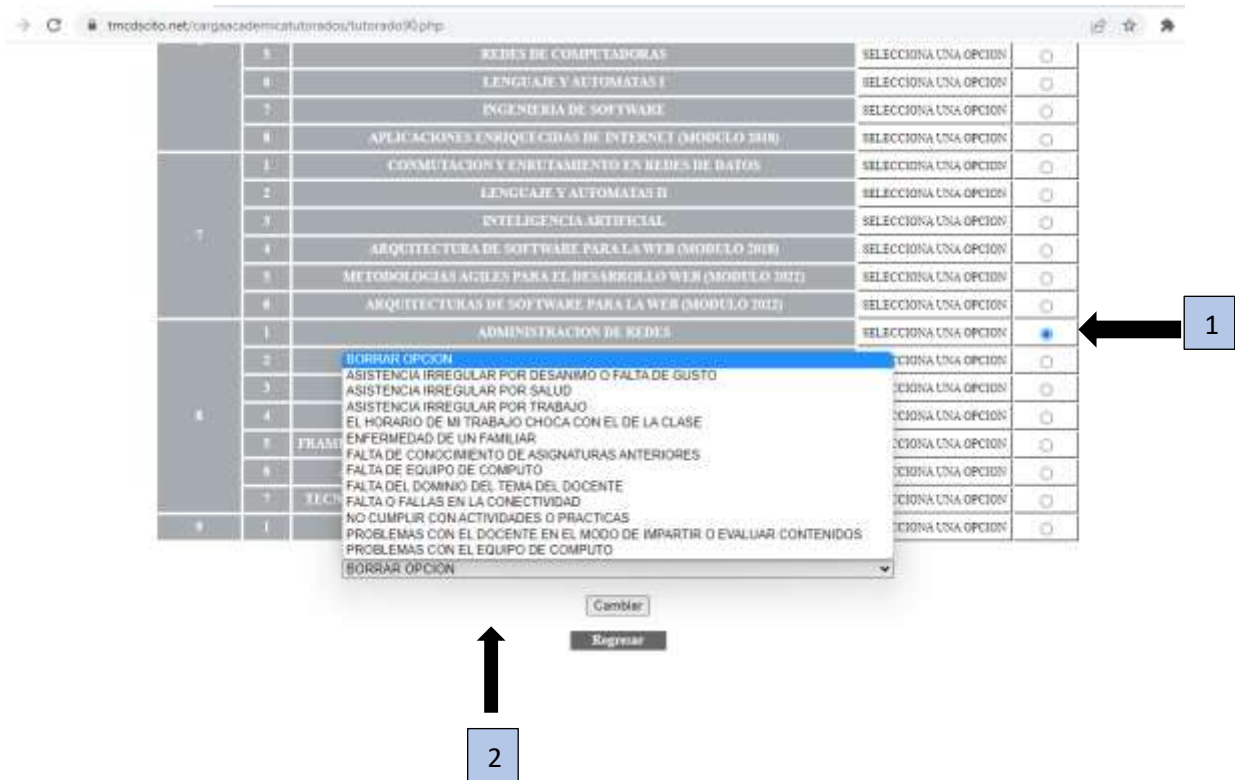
tmcdscito.net/cargaacademicatutorados/tutorado90.php

| | 5 | REDES DE COMPUTADORAS | SELECCIONA UNA OPCION | |
|---|---|---|---|---|
| | 6 | LENGUAJE Y AUTOMATAS I | SELECCIONA UNA OPCION | |
| | 7 | INGENIERIA DE SOFTWARE | SELECCIONA UNA OPCION | |
| | 8 | APLICACIONES ENRIQUECIDAS DE INTERNET (MODULO 2018) | SELECCIONA UNA OPCION | |
| 7 | 1 | CONMUTACION Y ENRUTAMIENTO EN REDES DE DATOS | SELECCIONA UNA OPCION | |
| | 2 | LENGUAJE Y AUTOMATAS II | SELECCIONA UNA OPCION | |
| | 3 | INTELIGENCIA ARTIFICIAL | SELECCIONA UNA OPCION | |
| | 4 | ARQUITECTURA DE SOFTWARE PARA LA WEB (MODULO 2018) | SELECCIONA UNA OPCION | |
| | 5 | METODOLOGIAS AGILES PARA EL DESARROLLO WEB (MODULO 2022) | SELECCIONA UNA OPCION | |
| | 6 | ARQUITECTURAS DE SOFTWARE PARA LA WEB (MODULO 2022) | SELECCIONA UNA OPCION | |
| 8 | 1 | ADMINISTRACION DE REDES | SELECCIONA UNA OPCION | |
| | 2 | | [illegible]CIONA UNA OPCION | |
| | 3 | | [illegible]CIONA UNA OPCION | |
| | 4 | | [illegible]CIONA UNA OPCION | |
| | 5 | FRAM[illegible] | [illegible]CIONA UNA OPCION | |
| | 6 | | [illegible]CIONA UNA OPCION | |
| | 7 | ELEC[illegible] | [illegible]CIONA UNA OPCION | |
| 9 | 1 | | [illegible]CIONA UNA OPCION | |

1

BORRAR OPCION
ASISTENCIA IRREGULAR POR DESANIMO O FALTA DE GUSTO
ASISTENCIA IRREGULAR POR SALUD
ASISTENCIA IRREGULAR POR TRABAJO
EL HORARIO DE MI TRABAJO CHOCA CON EL DE LA CLASE
ENFERMEDAD DE UN FAMILIAR
FALTA DE CONOCIMIENTO DE ASIGNATURAS ANTERIORES
FALTA DE EQUIPO DE COMPUTO
FALTA DEL DOMINIO DEL TEMA DEL DOCENTE
FALTA O FALLAS EN LA CONECTIVIDAD
NO CUMPLIR CON ACTIVIDADES O PRACTICAS
PROBLEMAS CON EL DOCENTE EN EL MODO DE IMPARTIR O EVALUAR CONTENIDOS
PROBLEMAS CON EL EQUIPO DE COMPUTO
BORRAR OPCION

Cambiar

Regresar

2